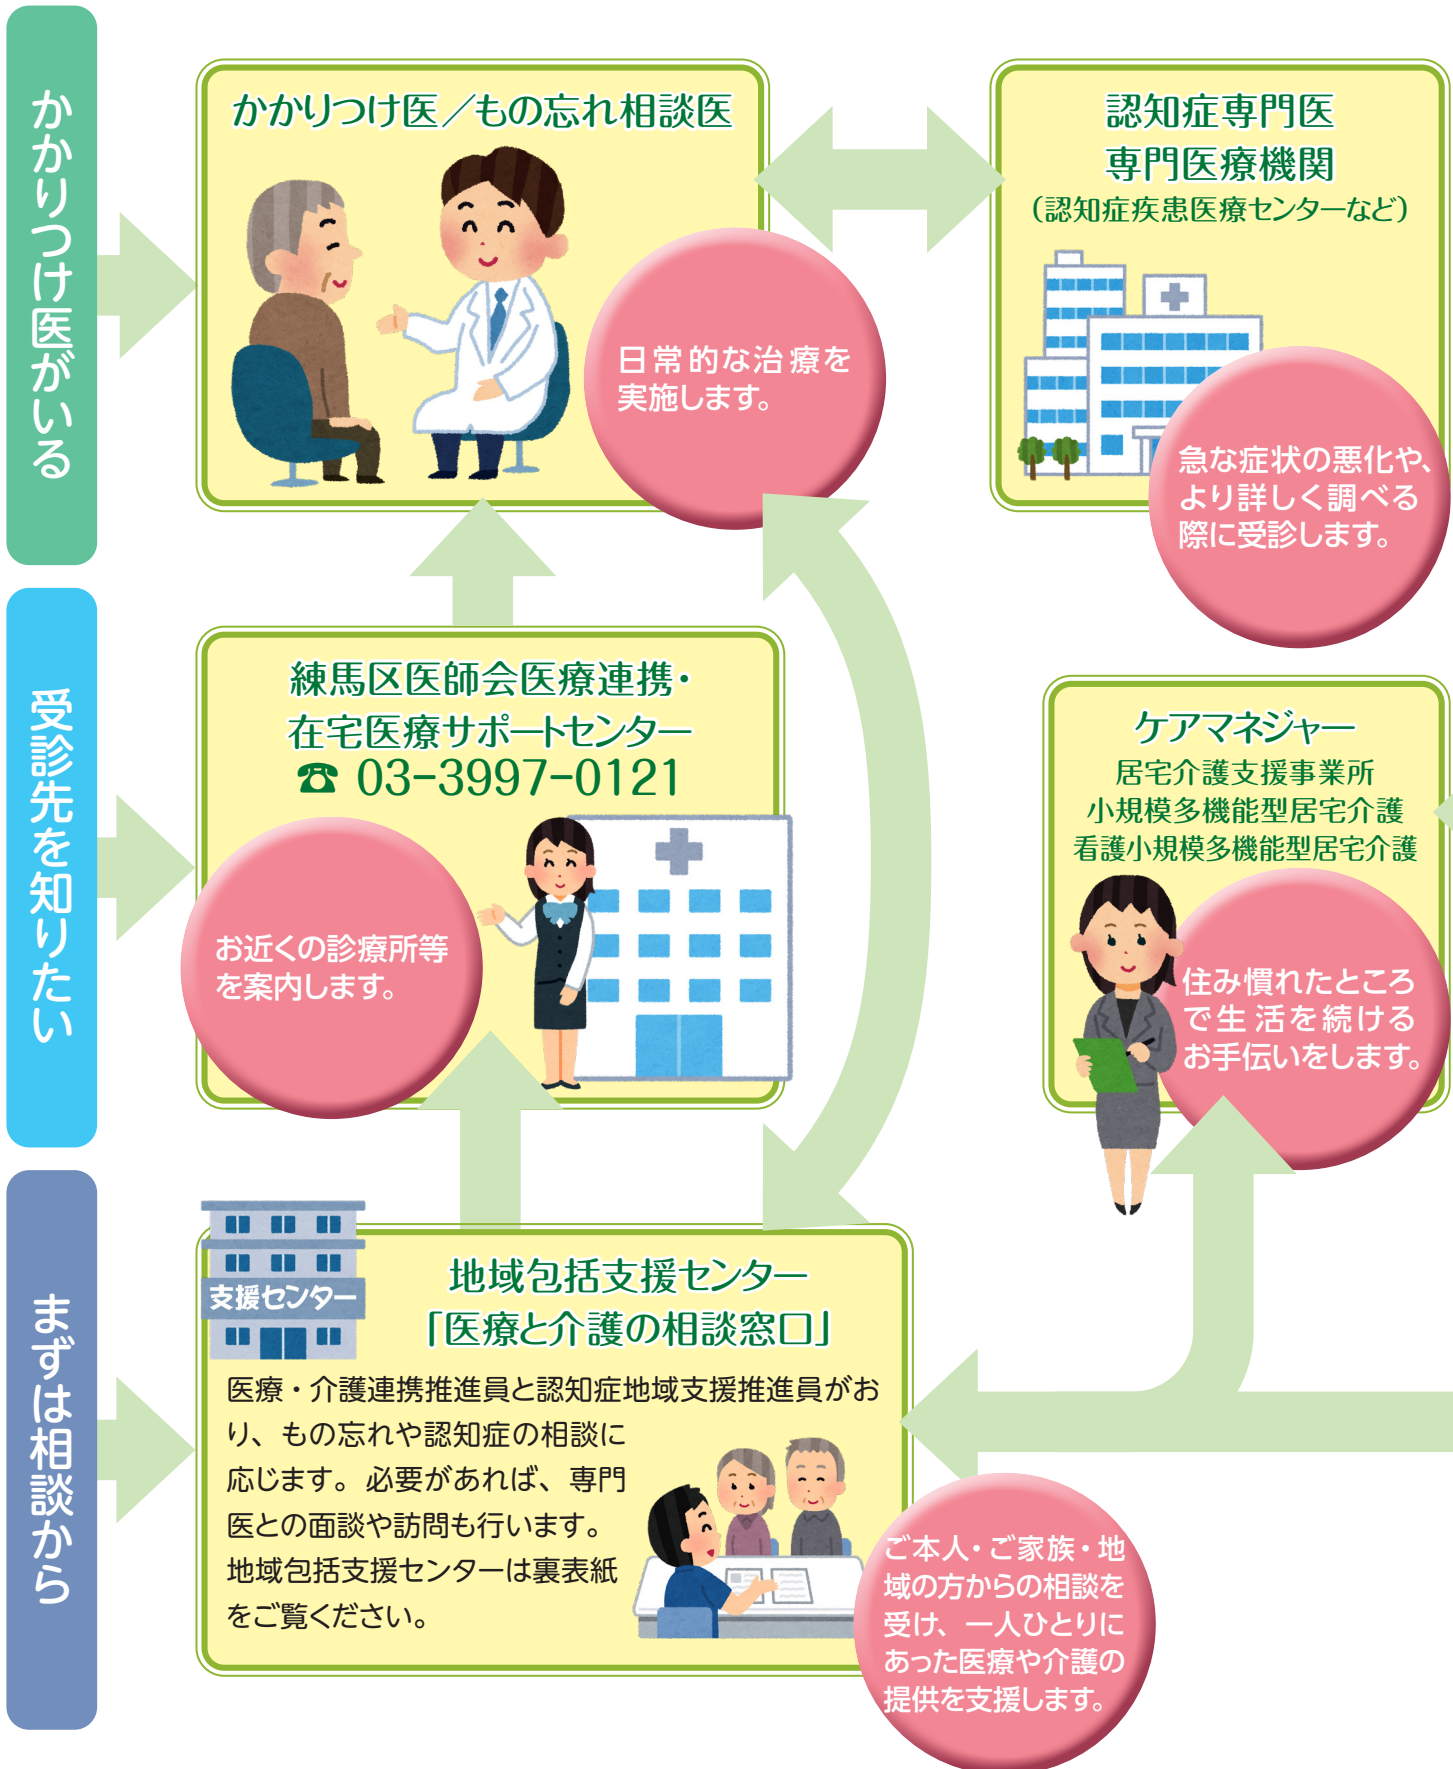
かかりつけ医がいる

かかりつけ医／もの忘れ相談医

日常的な治療を実施します。

認知症専門医
専門医療機関
（認知症疾患医療センターなど）

急な症状の悪化や、より詳しく調べる際に受診します。

受診先を知りたい

練馬区医師会医療連携・在宅医療サポートセンター
☎ 03-3997-0121

お近くの診療所等を案内します。

ケアマネジャー
居宅介護支援事業所
小規模多機能型居宅介護
看護小規模多機能型居宅介護

住み慣れたところで生活を続けるお手伝いをします。

まずは相談から

支援センター

地域包括支援センター
「医療と介護の相談窓口」

医療・介護連携推進員と認知症地域支援推進員がおり、もの忘れや認知症の相談に応じます。必要があれば、専門医との面談や訪問も行います。
地域包括支援センターは裏表紙をご覧ください。

ご本人・ご家族・地域の方からの相談を受け、一人ひとりにあった医療や介護の提供を支援します。